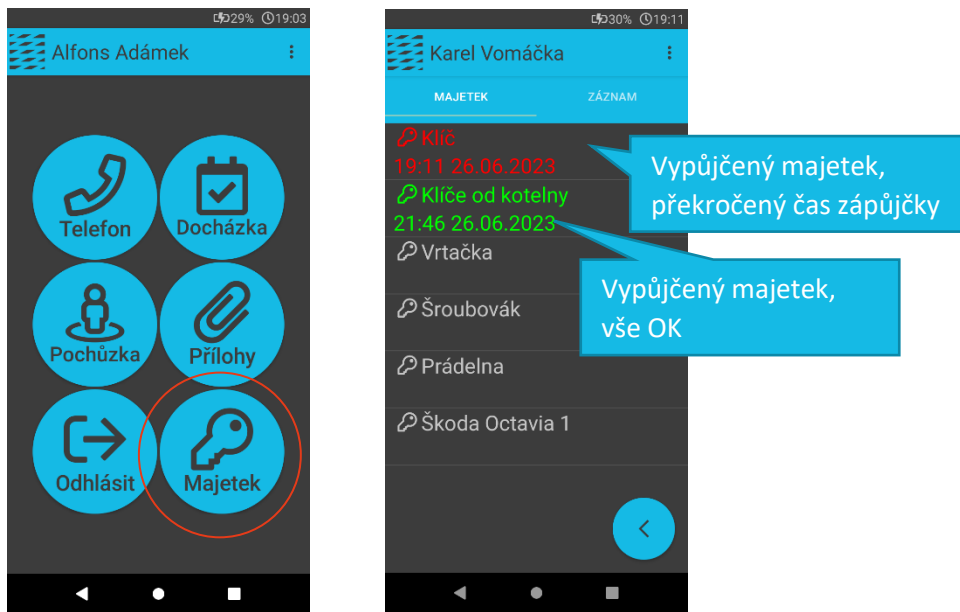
29% 19:03

Alfons Adámek

Telefon

Docházka

Pochůzka

Přílohy

Odhlásit

Majetek

30% 19:11

Karel Vomáčka

MAJETEK

ZÁZNAM

Klíč
19:11 26.06.2023

Klíče od kotelny
21:46 26.06.2023

Vrtačka

Šroubovák

Prádelna

Škoda Octavia 1

Vypůjčený majetek, překročený čas zápůjčky

Vypůjčený majetek, vše OK